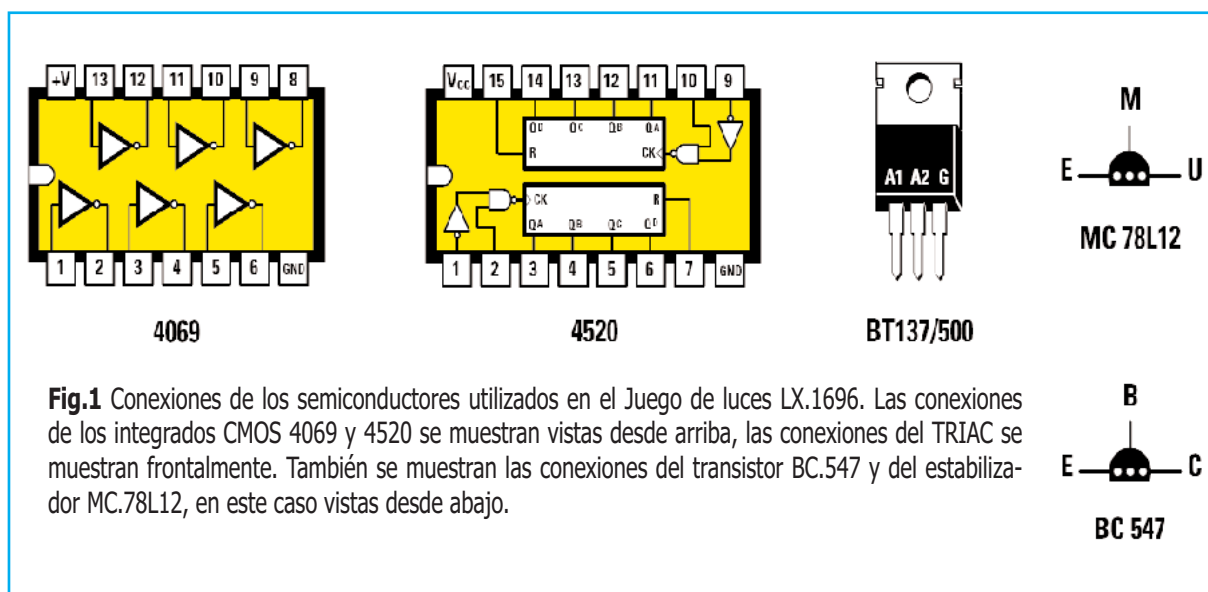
+V 13 12 11 10 9 8

1 2 3 4 5 6 GND

4069

$V_{CC}$ 15 14 13 12 11 10 9

QD QC QB QA
R CK

CK R
QA QB QC QD

1 2 3 4 5 6 7 GND

4520

A1 A2 G

BT137/500

M
E U
MC 78L12

**Fig.1** Conexiones de los semiconductores utilizados en el Juego de luces LX.1696. Las conexiones de los integrados CMOS 4069 y 4520 se muestran vistas desde arriba, las conexiones del TRIAC se muestran frontalmente. También se muestran las conexiones del transistor BC.547 y del estabilizador MC.78L12, en este caso vistas desde abajo.

B
E C
BC 547